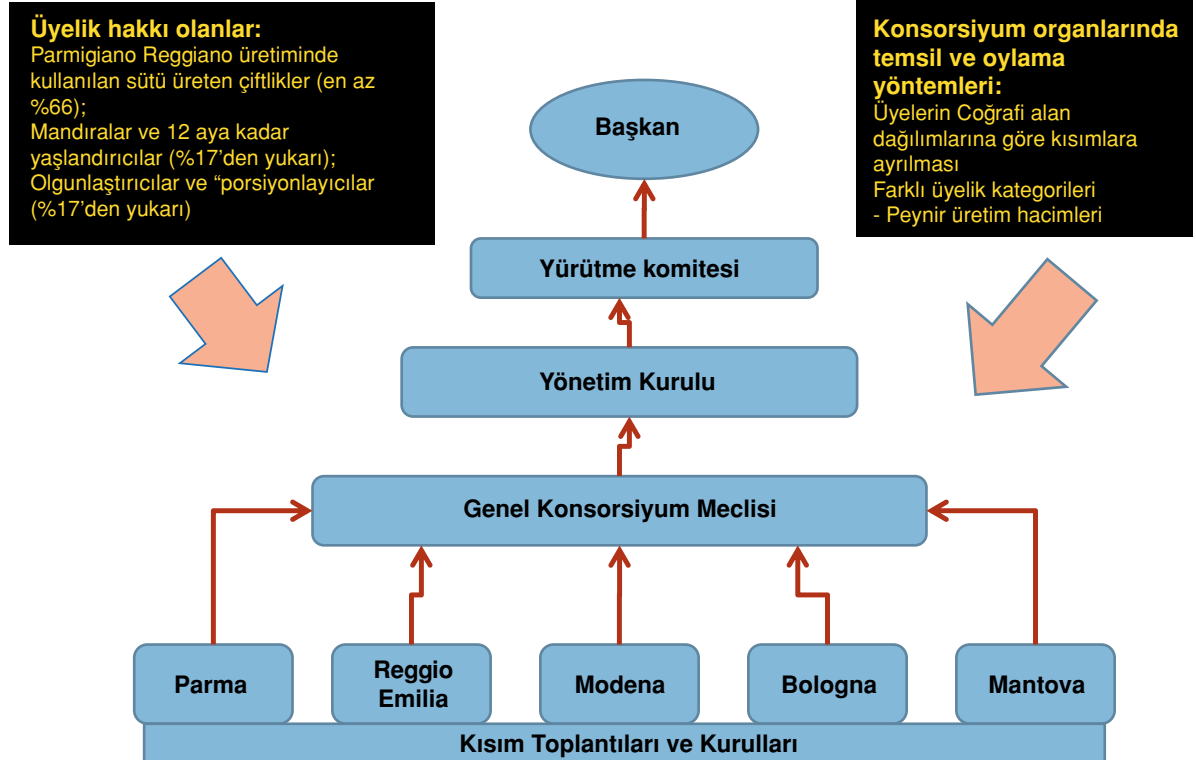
Üyelik hakkı olanlar:
Parmigiano Reggiano üretiminde kullanılan sütü üreten çiftlikler (en az %66);
Mandıralar ve 12 aya kadar yaşlandırıcılar (%17'den yukarı);
Olgunlaştırıcılar ve "porsiyonlayıcılar (%17'den yukarı)

Konsorsiyum organlarında temsil ve oylama yöntemleri:
Üyelerin Coğrafi alan dağılımlarına göre kısımlara ayrılması
Farklı üyelik kategorileri
- Peynir üretim hacimleri

Başkan

Yürütme komitesi

Yönetim Kurulu

Genel Konsorsiyum Meclisi

Parma

Reggio Emilia

Modena

Bologna

Mantova

Kısım Toplantıları ve Kurulları